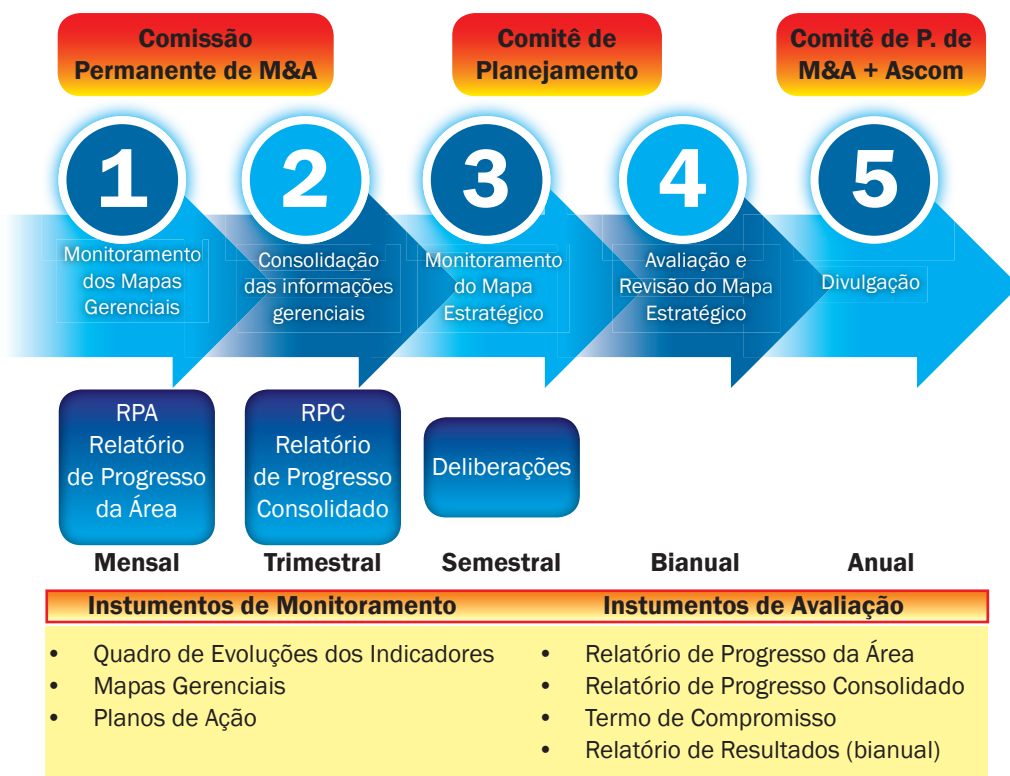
Comissão Permanente de M&A

Comitê de Planejamento

Comitê de P. de M&A + Ascom

1
Monitoramento dos Mapas Gerenciais

2
Consolidação das informações gerenciais

3
Monitoramento do Mapa Estratégico

4
Avaliação e Revisão do Mapa Estratégico

5
Divulgação

RPA Relatório de Progresso da Área

RPC Relatório de Progresso Consolidado

Deliberações

Mensal

Trimestral

Semestral

Bianual

Anual

Instumentos de Monitoramento

Instumentos de Avaliação

- Quadro de Evoluções dos Indicadores
- Mapas Gerenciais
- Planos de Ação

- Relatório de Progresso da Área
- Relatório de Progresso Consolidado
- Termo de Compromisso
- Relatório de Resultados (bianual)